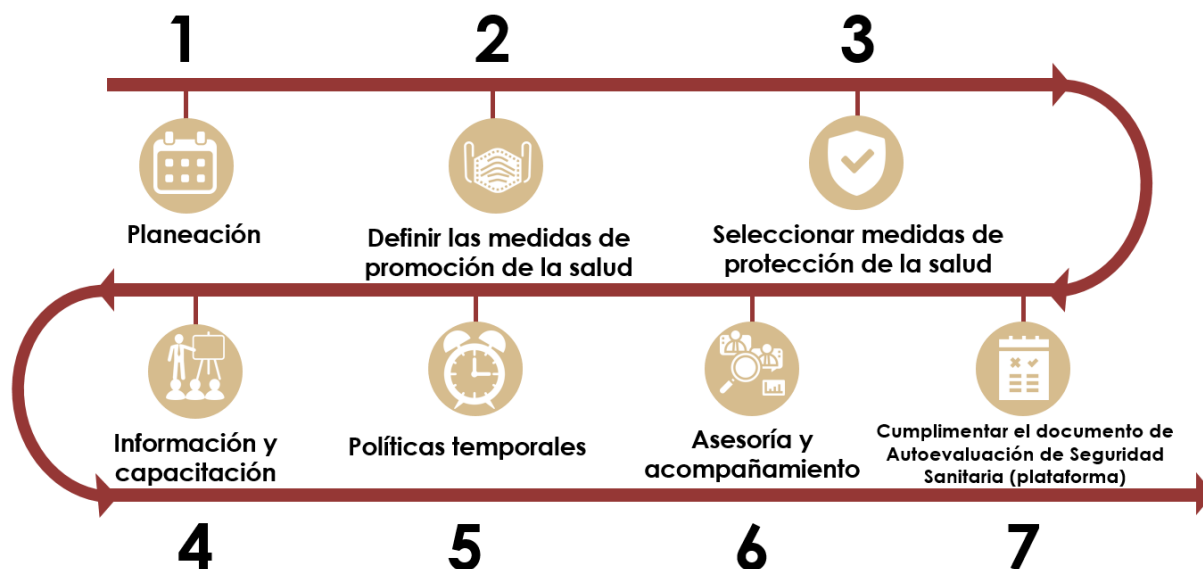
1

2

3

Planeación

Definir las medidas de promoción de la salud

Seleccionar medidas de protección de la salud

Información y capacitación

Políticas temporales

Asesoría y acompañamiento

Cumplimentar el documento de Autoevaluación de Seguridad Sanitaria (plataforma)

4

5

6

7